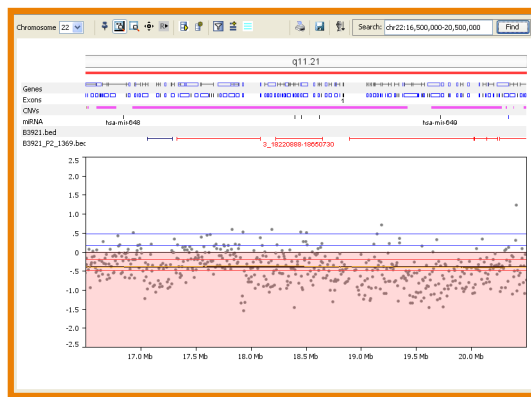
Chromosome 22

Search: chr22:16,500,000-20,500,000 Find

q11.21

Genes
Exons
CNVs
miRNA
hsa-mir-648
hsa-mir-649
B3921.bed
B3921_P2_1369.bed
3_18220888-18650730

2.5
2.0
1.5
1.0
.5
0
-.5
-1.0
-1.5
-2.0
-2.5

17.0 Mb
17.5 Mb
18.0 Mb
18.5 Mb
19.0 Mb
19.5 Mb
20.0 Mb